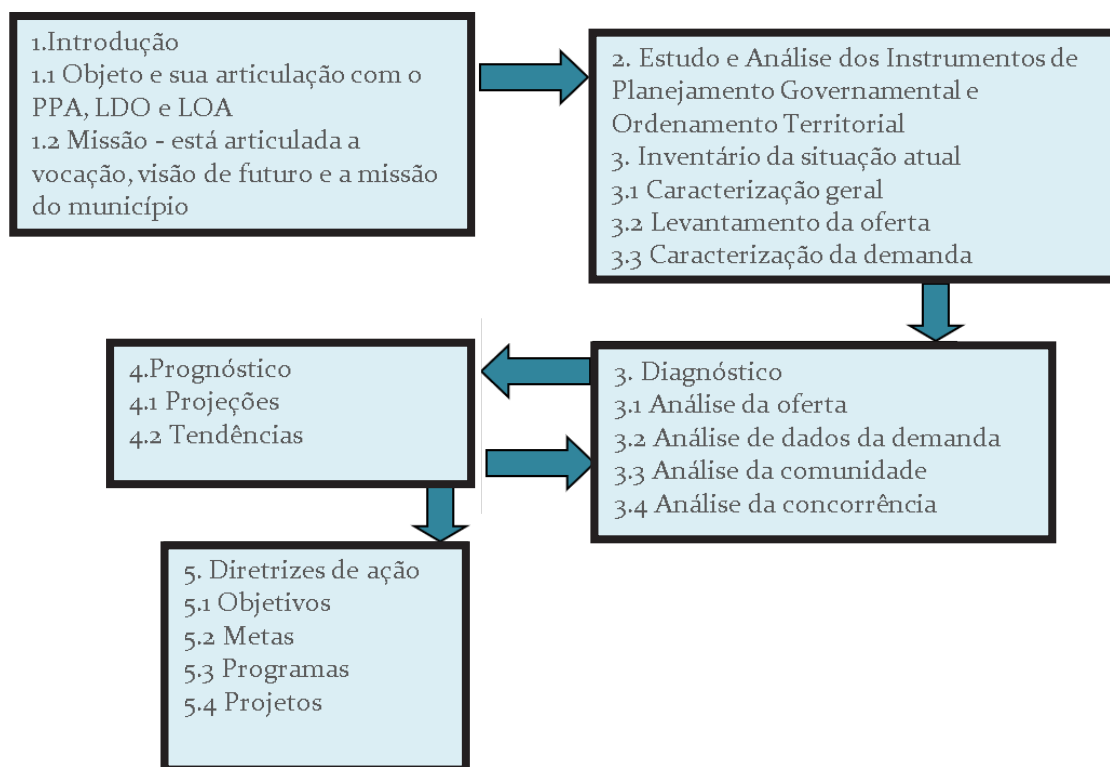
1.Introdução
1.1 Objeto e sua articulação com o PPA, LDO e LOA
1.2 Missão - está articulada a vocação, visão de futuro e a missão do município

2. Estudo e Análise dos Instrumentos de Planejamento Governamental e Ordenamento Territorial
3. Inventário da situação atual
3.1 Caracterização geral
3.2 Levantamento da oferta
3.3 Caracterização da demanda

4.Prognóstico
4.1 Projeções
4.2 Tendências

3. Diagnóstico
3.1 Análise da oferta
3.2 Análise de dados da demanda
3.3 Análise da comunidade
3.4 Análise da concorrência

5. Diretrizes de ação
5.1 Objetivos
5.2 Metas
5.3 Programas
5.4 Projetos